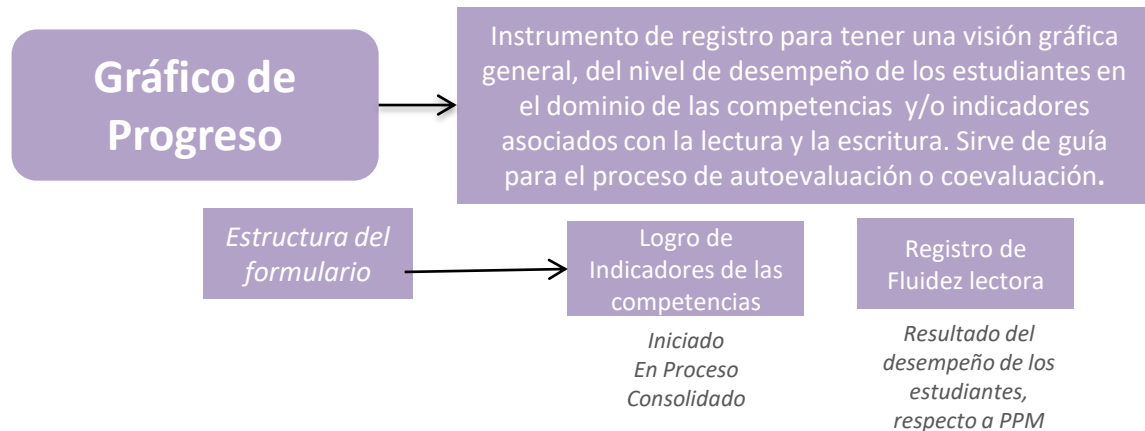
Gráfico de Progreso

Instrumento de registro para tener una visión gráfica general, del nivel de desempeño de los estudiantes en el dominio de las competencias y/o indicadores asociados con la lectura y la escritura. Sirve de guía para el proceso de autoevaluación o coevaluación.

Estructura del formulario

Logro de Indicadores de las competencias

Iniciado
En Proceso
Consolidado

Registro de Fluidez lectora

Resultado del desempeño de los estudiantes, respecto a PPM